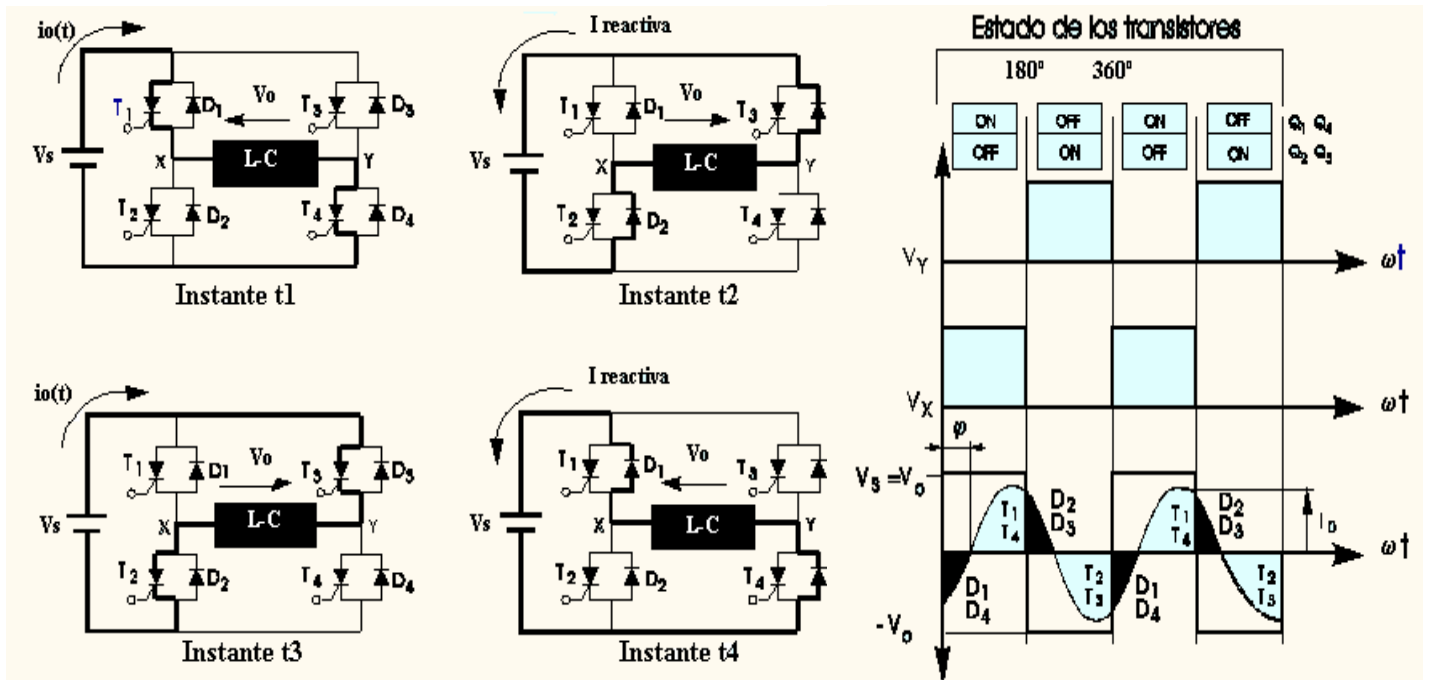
io(t)
T1 D1 Vo T3 D3
Vs X L-C Y
T2 D2 T4 D4
Instante t1

I reactiva
T1 D1 Vo T3
Vs X L-C Y
T2 D2 T4
Instante t2

io(t)
T1 D1 Vo T3 D3
Vs X L-C Y
T2 D2 T4 D4
Instante t3

I reactiva
T1 D1 Vo T3
Vs X L-C Y
T2 D2 T4
Instante t4

Estado de los transistores
180° 360°

| ON | OFF | ON | OFF | $Q_1$ $Q_4$ |
|---|---|---|---|---|
| OFF | ON | OFF | ON | $Q_2$ $Q_3$ |

$V_Y$ ωt
$V_X$ ωt
φ
$V_S = V_o$
$T_1$ $T_4$ $D_2$ $D_3$ $T_1$ $T_4$ $D_2$ $D_3$ $I_o$ ωt
$D_1$ $D_4$ $T_2$ $T_3$ $D_1$ $D_4$ $T_2$ $T_3$
$-V_o$